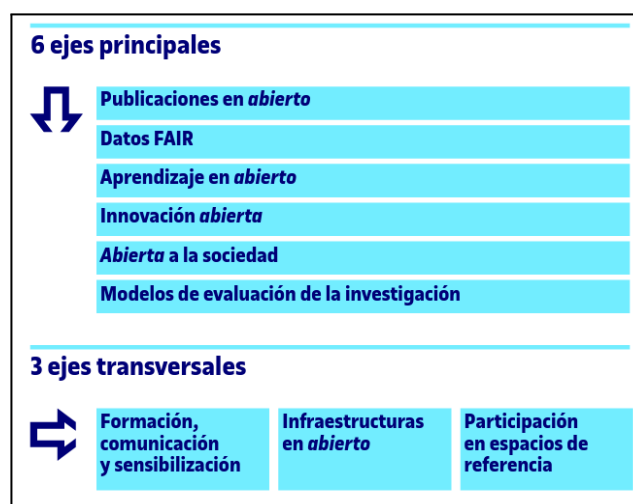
6 ejes principales

Publicaciones en *abierto*

Datos FAIR

Aprendizaje en *abierto*

Innovación *abierta*

*Abierta* a la sociedad

Modelos de evaluación de la investigación

3 ejes transversales

Formación, comunicación y sensibilización

Infraestructuras en *abierto*

Participación en espacios de referencia